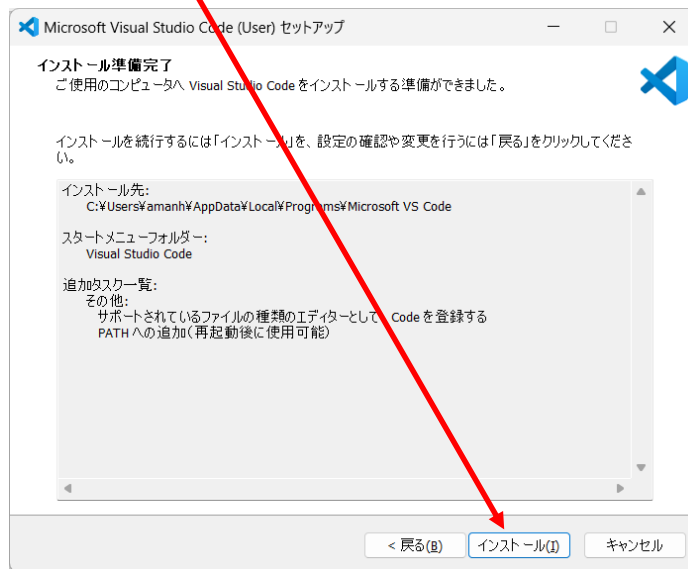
Microsoft Visual Studio Code (User) セットアップ

インストール準備完了
ご使用のコンピュータへ Visual Studio Code をインストールする準備ができました。

インストールを続行するには「インストール」を、設定の確認や変更を行うには「戻る」をクリックしてください。

インストール先:
C:¥Users¥amanh¥AppData¥Local¥Programs¥Microsoft VS Code

スタートメニューフォルダー:
Visual Studio Code

追加タスク一覧:
その他:
サポートされているファイルの種類のエディターとして Code を登録する
PATH への追加(再起動後に使用可能)

< 戻る(B) インストール(I) キャンセル